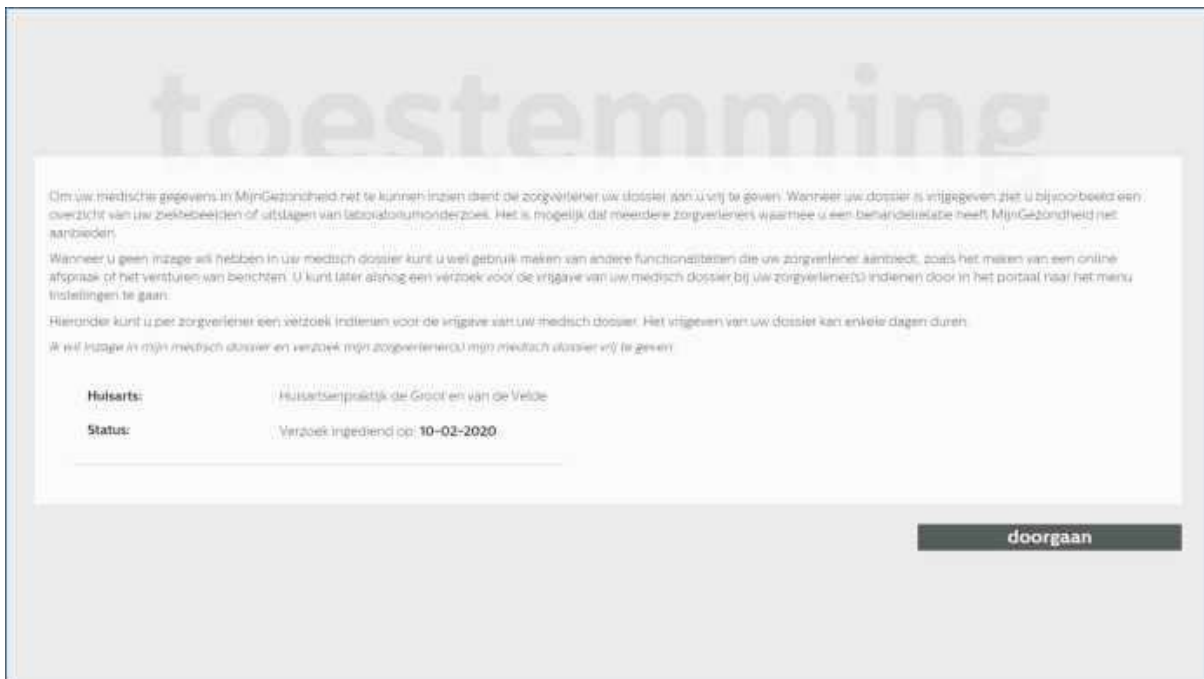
toestemming

Om uw medische gegevens in MijnGezondheid.net te kunnen inzien dient de zorgverlener uw dossier aan u vrij te geven. Wanneer uw dossier is vrijgegeven ziet u bijvoorbeeld een overzicht van uw ziektebeelden of uitslagen van laboratoriumonderzoek. Het is mogelijk dat meerdere zorgverleners waarmee u een behandelrelatie heeft MijnGezondheid.net aanbieden.

Wanneer u geen inzage wil hebben in uw medisch dossier kunt u wel gebruik maken van andere functionaliteiten die uw zorgverlener aanbiedt, zoals het maken van een online afspraak of het versturen van berichten. U kunt later alsnog een verzoek voor de vrijgave van uw medisch dossier bij uw zorgverlener(s) indienen door in het portaal naar het menu Instellingen te gaan.

Hieronder kunt u per zorgverlener een verzoek indienen voor de vrijgave van uw medisch dossier. Het vrijgeven van uw dossier kan enkele dagen duren.

Ik wil inzage in mijn medisch dossier en verzoek mijn zorgverlener(s) mijn medisch dossier vrij te geven.

Huisarts: Huisartsenpraktijk de Groot en van de Velde

Status: Verzoek ingediend op: 10-02-2020

doorgaan